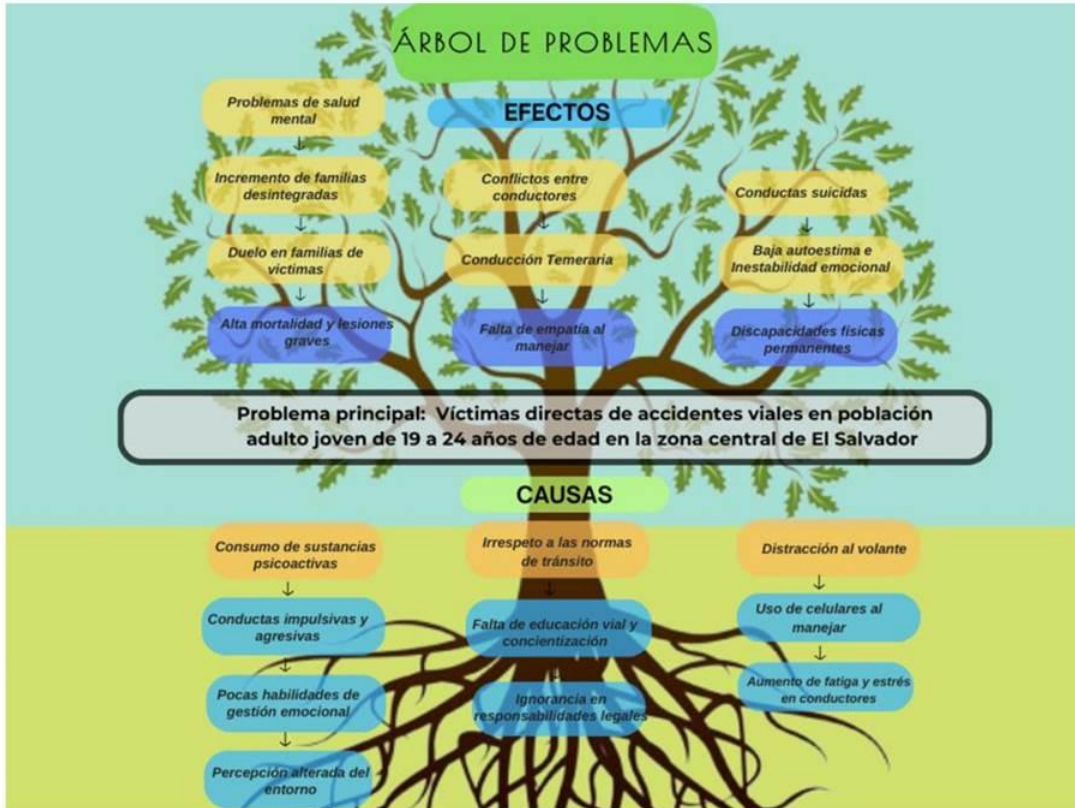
ÁRBOL DE PROBLEMAS

EFECTOS

Problemas de salud mental
↓
Incremento de familias desintegradas
↓
Duelo en familias de victimas
↓
Alta mortalidad y lesiones graves

Conflictos entre conductores
↓
Conducción Temeraria
↓
Falta de empatía al manejar

Conductas suicidas
↓
Baja autoestima e Inestabilidad emocional
↓
Discapacidades físicas permanentes

Problema principal: Víctimas directas de accidentes viales en población adulto joven de 19 a 24 años de edad en la zona central de El Salvador

CAUSAS

Consumo de sustancias psicoactivas
↓
Conductas impulsivas y agresivas
↓
Pocas habilidades de gestión emocional
↓
Percepción alterada del entorno

Irrespeto a las normas de tránsito
↓
Falta de educación vial y concientización
↓
Ignorancia en responsabilidades legales

Distracción al volante
↓
Uso de celulares al manejar
↓
Aumento de fatiga y estrés en conductores